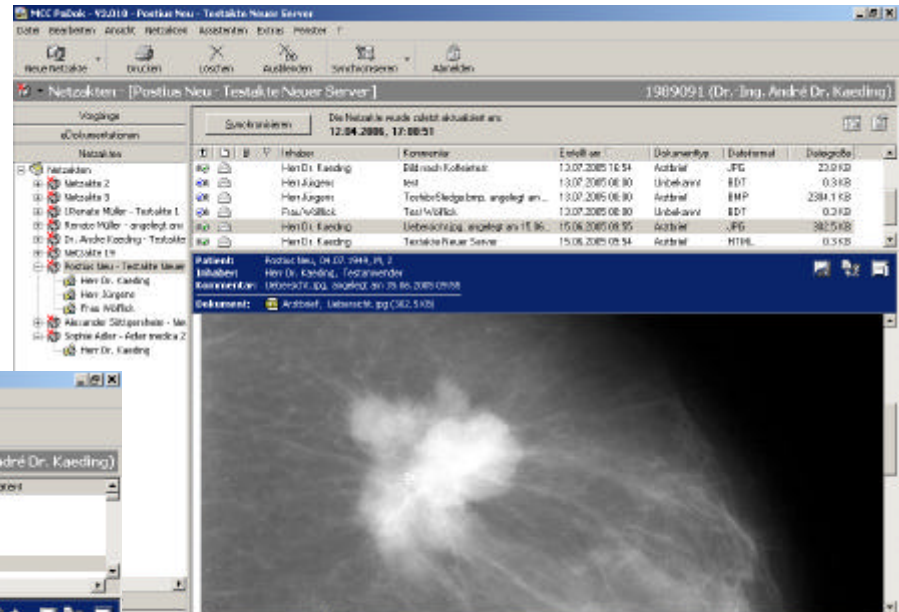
MCC PaDok - V3.010 - Postius Neu - Testakte Neuer Server

Datei Bearbeiten Ansicht Netzakten Assistenten Extras Fenster ?

Neue Netzakte Drucken Löschen Ausblenden Synchronisieren Abmelden

Netzakten - [Postius Neu - Testakte Neuer Server] 1989091 (Dr.-Ing. André Dr. Kaeding)

Vorgänge
eDokumentationen
Netzakten

Synchronisieren Die Netzakte wurde zuletzt aktualisiert am: 12.04.2006, 17:08:51

Netzakten
Netzakte 2
Netzakte 3
Ulrenate Müller - Testakte 1
Renate Müller - angelegt am
Dr. Andre Kaeding - Testakte
Netzakte 19
Postius Neu - Testakte Neuer
Herr Dr. Kaeding
Herr Jürgens
Frau Wölflick
Alexander Stötgenheim - Ne
Sophie Adler - Adler medica 2
Herr Dr. Kaeding

| | | | | Inhaber | Kommentar | Erstellt am | Dokumenttyp | Dateiformat | Dateigröße |
|---|---|---|---|---|---|---|---|---|---|
| | | | | Herr Dr. Kaeding | Bild nach Koffeintest | 13.07.2005 16:54 | Arztbrief | JPG | 23.8 KB |
| | | | | Herr Jürgens | test | 13.07.2005 08:00 | Unbekannt | BDT | 0.3 KB |
| | | | | Herr Jürgens | TestbildSledge.bmp, angelegt am... | 13.07.2005 08:00 | Arztbrief | BMP | 2304.1 KB |
| | | | | Frau Wölflick | Test Wölflick | 13.07.2005 08:00 | Unbekannt | BDT | 0.3 KB |
| | | | | Herr Dr. Kaeding | Uebersicht.jpg, angelegt am 15.06... | 15.06.2005 09:55 | Arztbrief | JPG | 382.5 KB |
| | | | | Herr Dr. Kaeding | Testakte Neuer Server | 15.06.2005 09:54 | Arztbrief | HTML | 0.3 KB |

Patient: Postius Neu, 04.07.1944, M, 2
Inhaber: Herr Dr. Kaeding, Testanwender
Kommentar: Uebersicht.jpg, angelegt am 15.06.2005 09:58
Dokument: Arztbrief, Uebersicht.jpg (382.5 KB)

dré Dr. Kaeding)